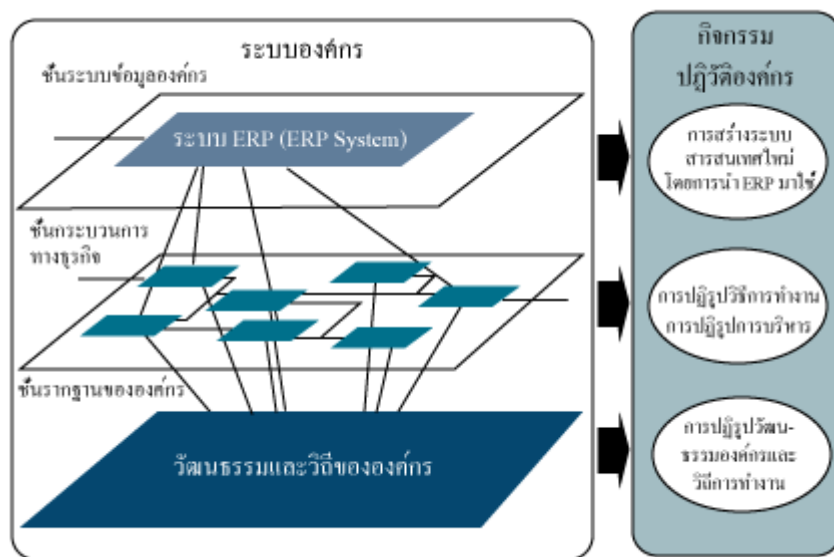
ระบบองค์กร

ชั้นระบบข้อมูลองค์กร

ระบบ ERP (ERP System)

ชั้นกระบวนการทางธุรกิจ

ชั้นรากฐานขององค์กร

วัฒนธรรมและวิถีขององค์กร

กิจกรรมปฏิวัติองค์กร

การสร้างระบบสารสนเทศใหม่โดยการนำ ERP มาใช้

การปฏิรูปวิธีการทำงาน การปฏิรูปการบริหาร

การปฏิรูปวัฒนธรรมองค์กรและวิธีการทำงาน